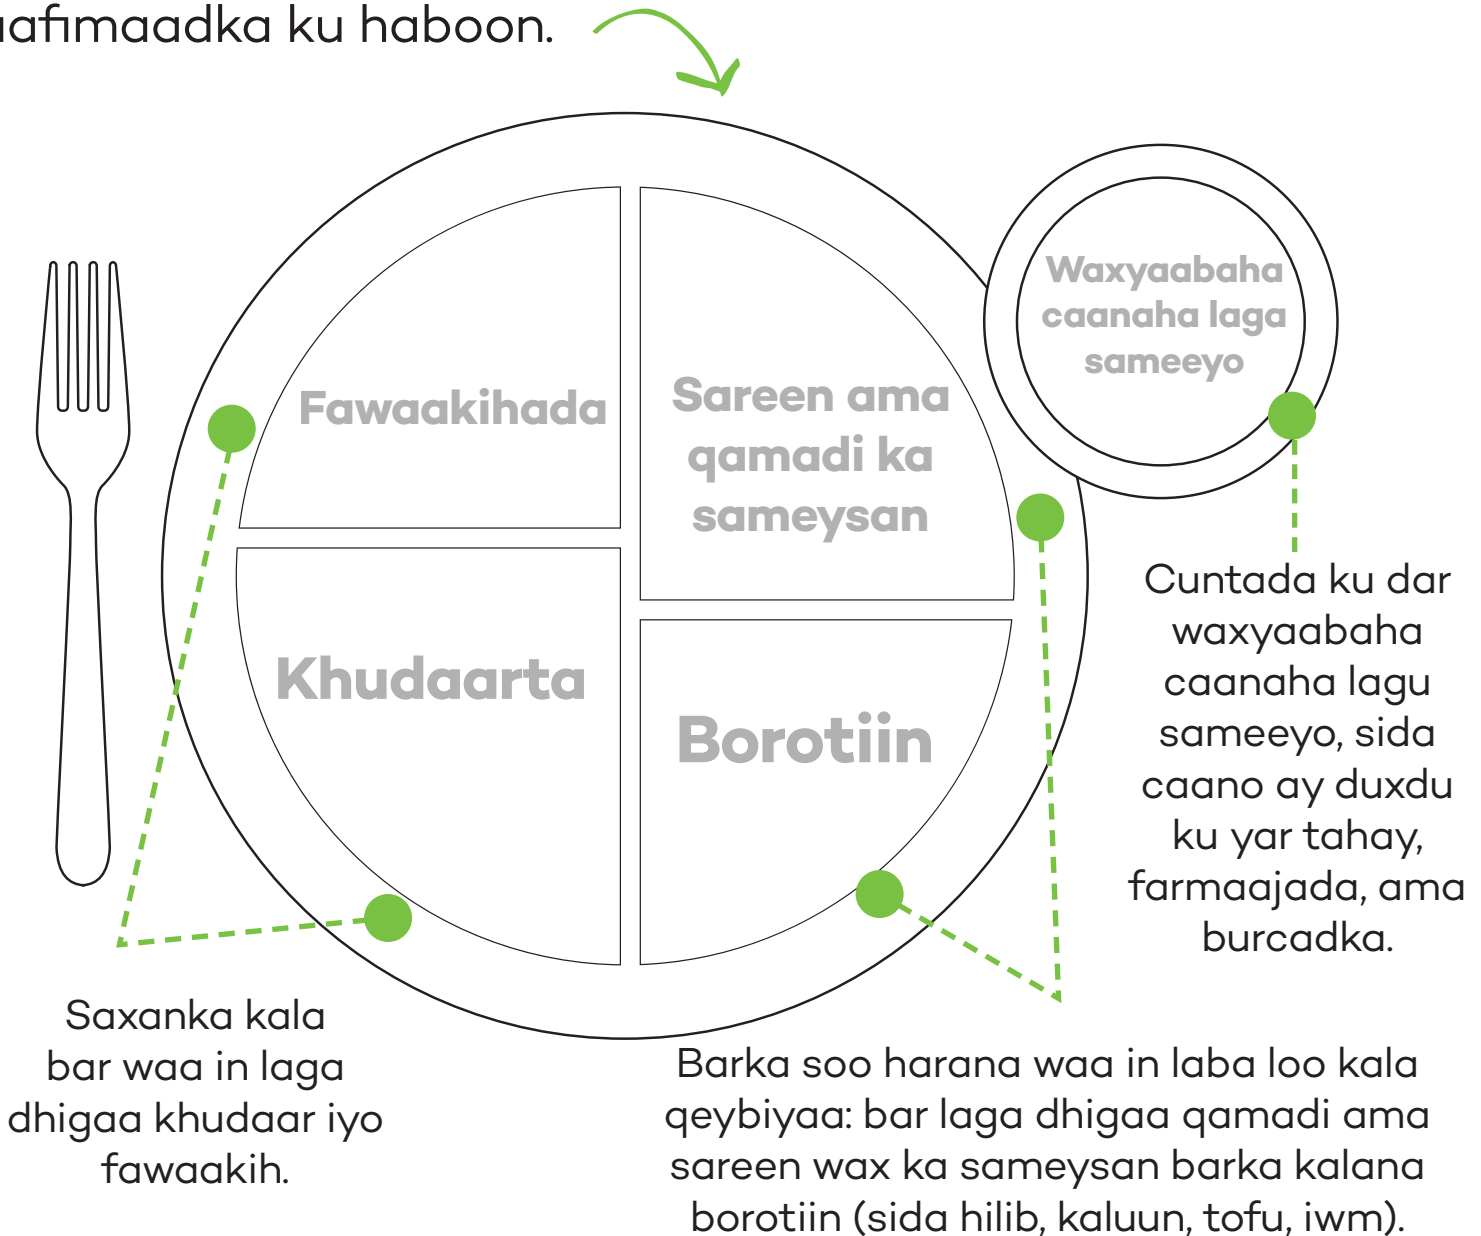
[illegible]afimaadka ku haboon.

Fawaakihada

Sareen ama qamadi ka sameysan

Khudaarta

Borotiin

Waxyaabaha caanaha laga sameeyo

Cuntada ku dar waxyaabaha caanaha lagu sameeyo, sida caano ay duxdu ku yar tahay, farmaajada, ama burcadka.

Saxanka kala bar waa in laga dhigaa khudaar iyo fawaakih.

Barka soo harana waa in laba loo kala qeybiyaa: bar laga dhigaa qamadi ama sareen wax ka sameysan barka kalana borotiin (sida hilib, kaluun, tofu, iwm).